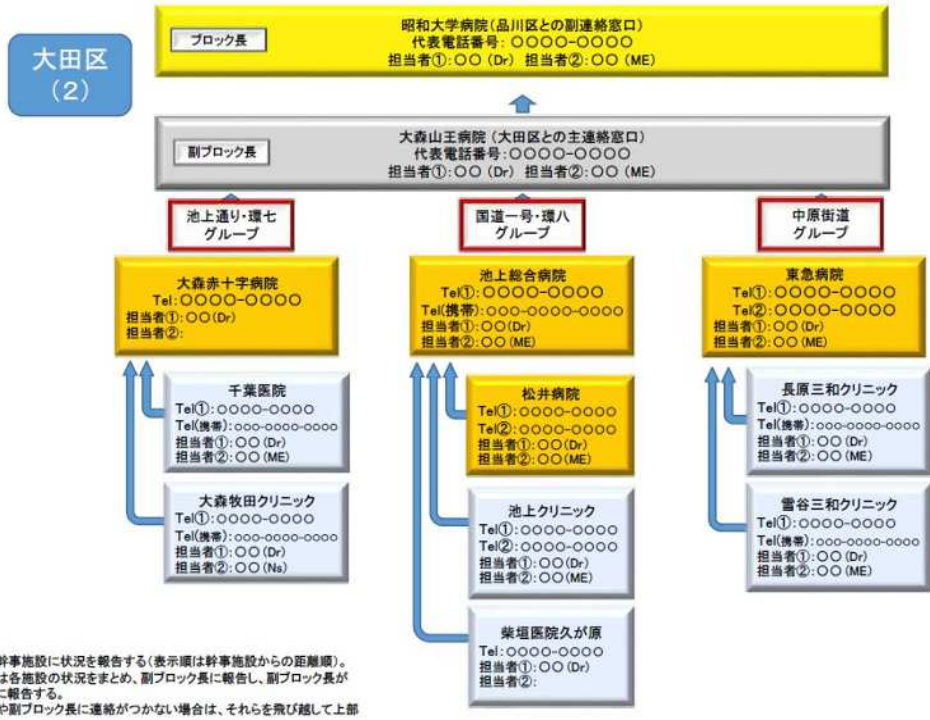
大田区
(2)

ブロック長

昭和大学病院(品川区との副連絡窓口)
代表電話番号:〇〇〇〇-〇〇〇〇
担当者①:〇〇(Dr) 担当者②:〇〇(ME)

副ブロック長

大森山王病院(大田区との主連絡窓口)
代表電話番号:〇〇〇〇-〇〇〇〇
担当者①:〇〇(Dr) 担当者②:〇〇(ME)

池上通り・環七
グループ

国道一号・環八
グループ

中原街道
グループ

大森赤十字病院
Tel:〇〇〇〇-〇〇〇〇
担当者①:〇〇(Dr)
担当者②:

池上総合病院
Tel①:〇〇〇〇-〇〇〇〇
Tel(携帯):〇〇〇-〇〇〇〇-〇〇〇〇
担当者①:〇〇(Dr)
担当者②:〇〇(ME)

東急病院
Tel①:〇〇〇〇-〇〇〇〇
Tel②:〇〇〇〇-〇〇〇〇
担当者①:〇〇(Dr)
担当者②:〇〇(ME)

千葉医院
Tel①:〇〇〇〇-〇〇〇〇
Tel(携帯):〇〇〇-〇〇〇〇-〇〇〇〇
担当者①:〇〇(Dr)
担当者②:〇〇(ME)

大森牧田クリニック
Tel①:〇〇〇〇-〇〇〇〇
Tel(携帯):〇〇〇-〇〇〇〇-〇〇〇〇
担当者①:〇〇(Dr)
担当者②:〇〇(Ns)

松井病院
Tel①:〇〇〇〇-〇〇〇〇
Tel②:〇〇〇〇-〇〇〇〇
担当者①:〇〇(Dr)
担当者②:〇〇(ME)

池上クリニック
Tel①:〇〇〇〇-〇〇〇〇
Tel②:〇〇〇〇-〇〇〇〇
担当者①:〇〇(Dr)
担当者②:〇〇(ME)

柴垣医院久が原
Tel:〇〇〇〇-〇〇〇〇
担当者①:〇〇(Dr)
担当者②:

長原三和クリニック
Tel①:〇〇〇〇-〇〇〇〇
Tel(携帯):〇〇〇-〇〇〇〇-〇〇〇〇
担当者①:〇〇(Dr)
担当者②:〇〇(ME)

雪谷三和クリニック
Tel①:〇〇〇〇-〇〇〇〇
Tel(携帯):〇〇〇-〇〇〇〇-〇〇〇〇
担当者①:〇〇(Dr)
担当者②:〇〇(ME)

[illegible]幹事施設に状況を報告する(表示順は幹事施設からの距離順)。
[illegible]は各施設の状況をまとめ、副ブロック長に報告し、副ブロック長が
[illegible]に報告する。
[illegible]や副ブロック長に連絡がつかない場合は、それらを飛び越して上部